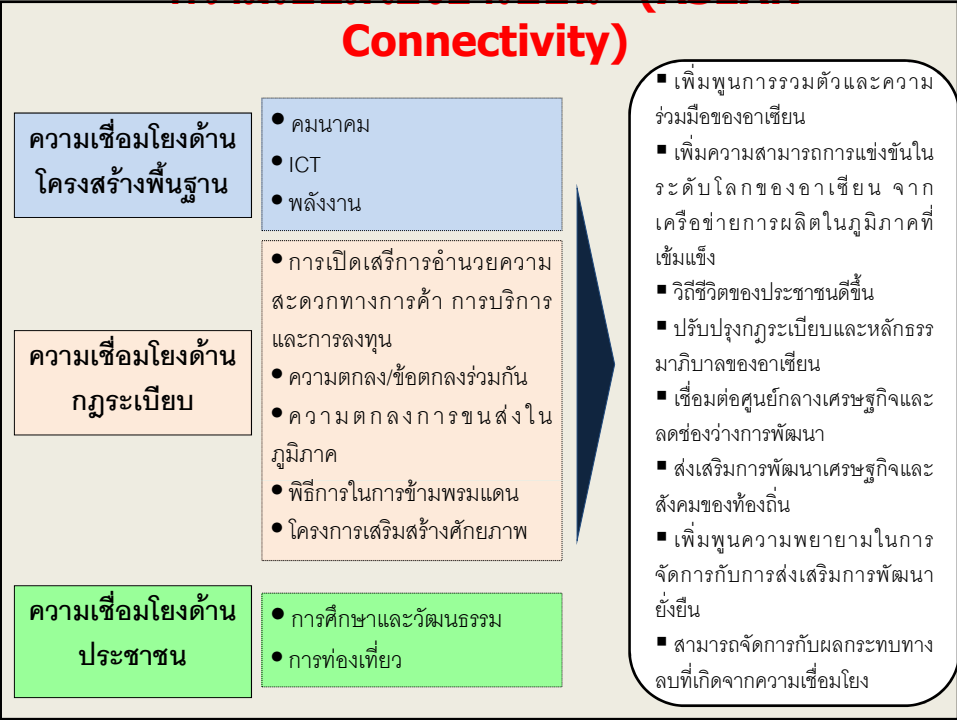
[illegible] Connectivity)

ความเชื่อมโยงด้านโครงสร้างพื้นฐาน

• คมนาคม
• ICT
• พลังงาน

ความเชื่อมโยงด้านกฎระเบียบ

• การเปิดเสรีการอำนวยความสะดวกทางการค้า การบริการและการลงทุน
• ความตกลง/ข้อตกลงร่วมกัน
• ความตกลงการขนส่งในภูมิภาค
• พิธีการในการข้ามพรมแดน
• โครงการเสริมสร้างศักยภาพ

ความเชื่อมโยงด้านประชาชน

• การศึกษาและวัฒนธรรม
• การท่องเที่ยว

■ เพิ่มพูนการรวมตัวและความร่วมมือของอาเซียน
■ เพิ่มความสามารถการแข่งขันในระดับโลกของอาเซียน จากเครือข่ายการผลิตในภูมิภาคที่เข้มแข็ง
■ วิถีชีวิตของประชาชนดีขึ้น
■ ปรับปรุงกฎระเบียบและหลักธรรมาภิบาลของอาเซียน
■ เชื่อมต่อศูนย์กลางเศรษฐกิจและลดช่องว่างการพัฒนา
■ ส่งเสริมการพัฒนาเศรษฐกิจและสังคมของท้องถิ่น
■ เพิ่มพูนความพยายามในการจัดการกับการส่งเสริมการพัฒนายั่งยืน
■ สามารถจัดการกับผลกระทบทางลบที่เกิดจากความเชื่อมโยง